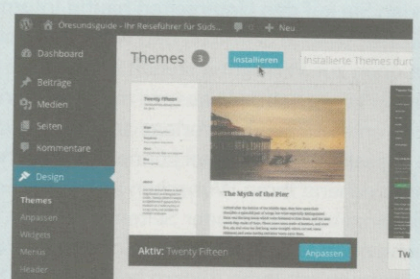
Öresundguide - Ihr Reiseführer für Süds... + Neu

Dashboard
Beiträge
Medien
Seiten
Kommentare
Design
Themes
Anpassen
Widgets
Menüs
Header

Themes 3 Installieren Installierte Themes durc

Twenty Fifteen

The Myth of the Pier

Aktiv: Twenty Fifteen
Anpassen